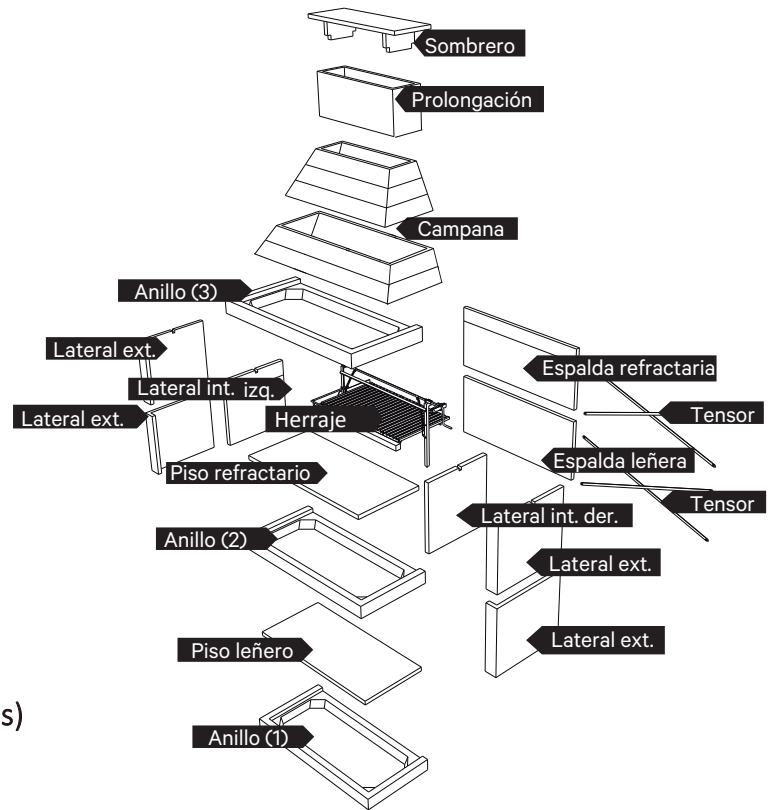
Sombrero
Prolongación
Campana
Anillo (3)
Lateral ext.
Lateral int. izq.
Lateral ext.
Herraje
Espalda refractaria
Tensor
Espalda leñera
Tensor
Piso refractario
Lateral int. der.
Anillo (2)
Lateral ext.
Lateral ext.
Piso leñero
s)
Anillo (1)